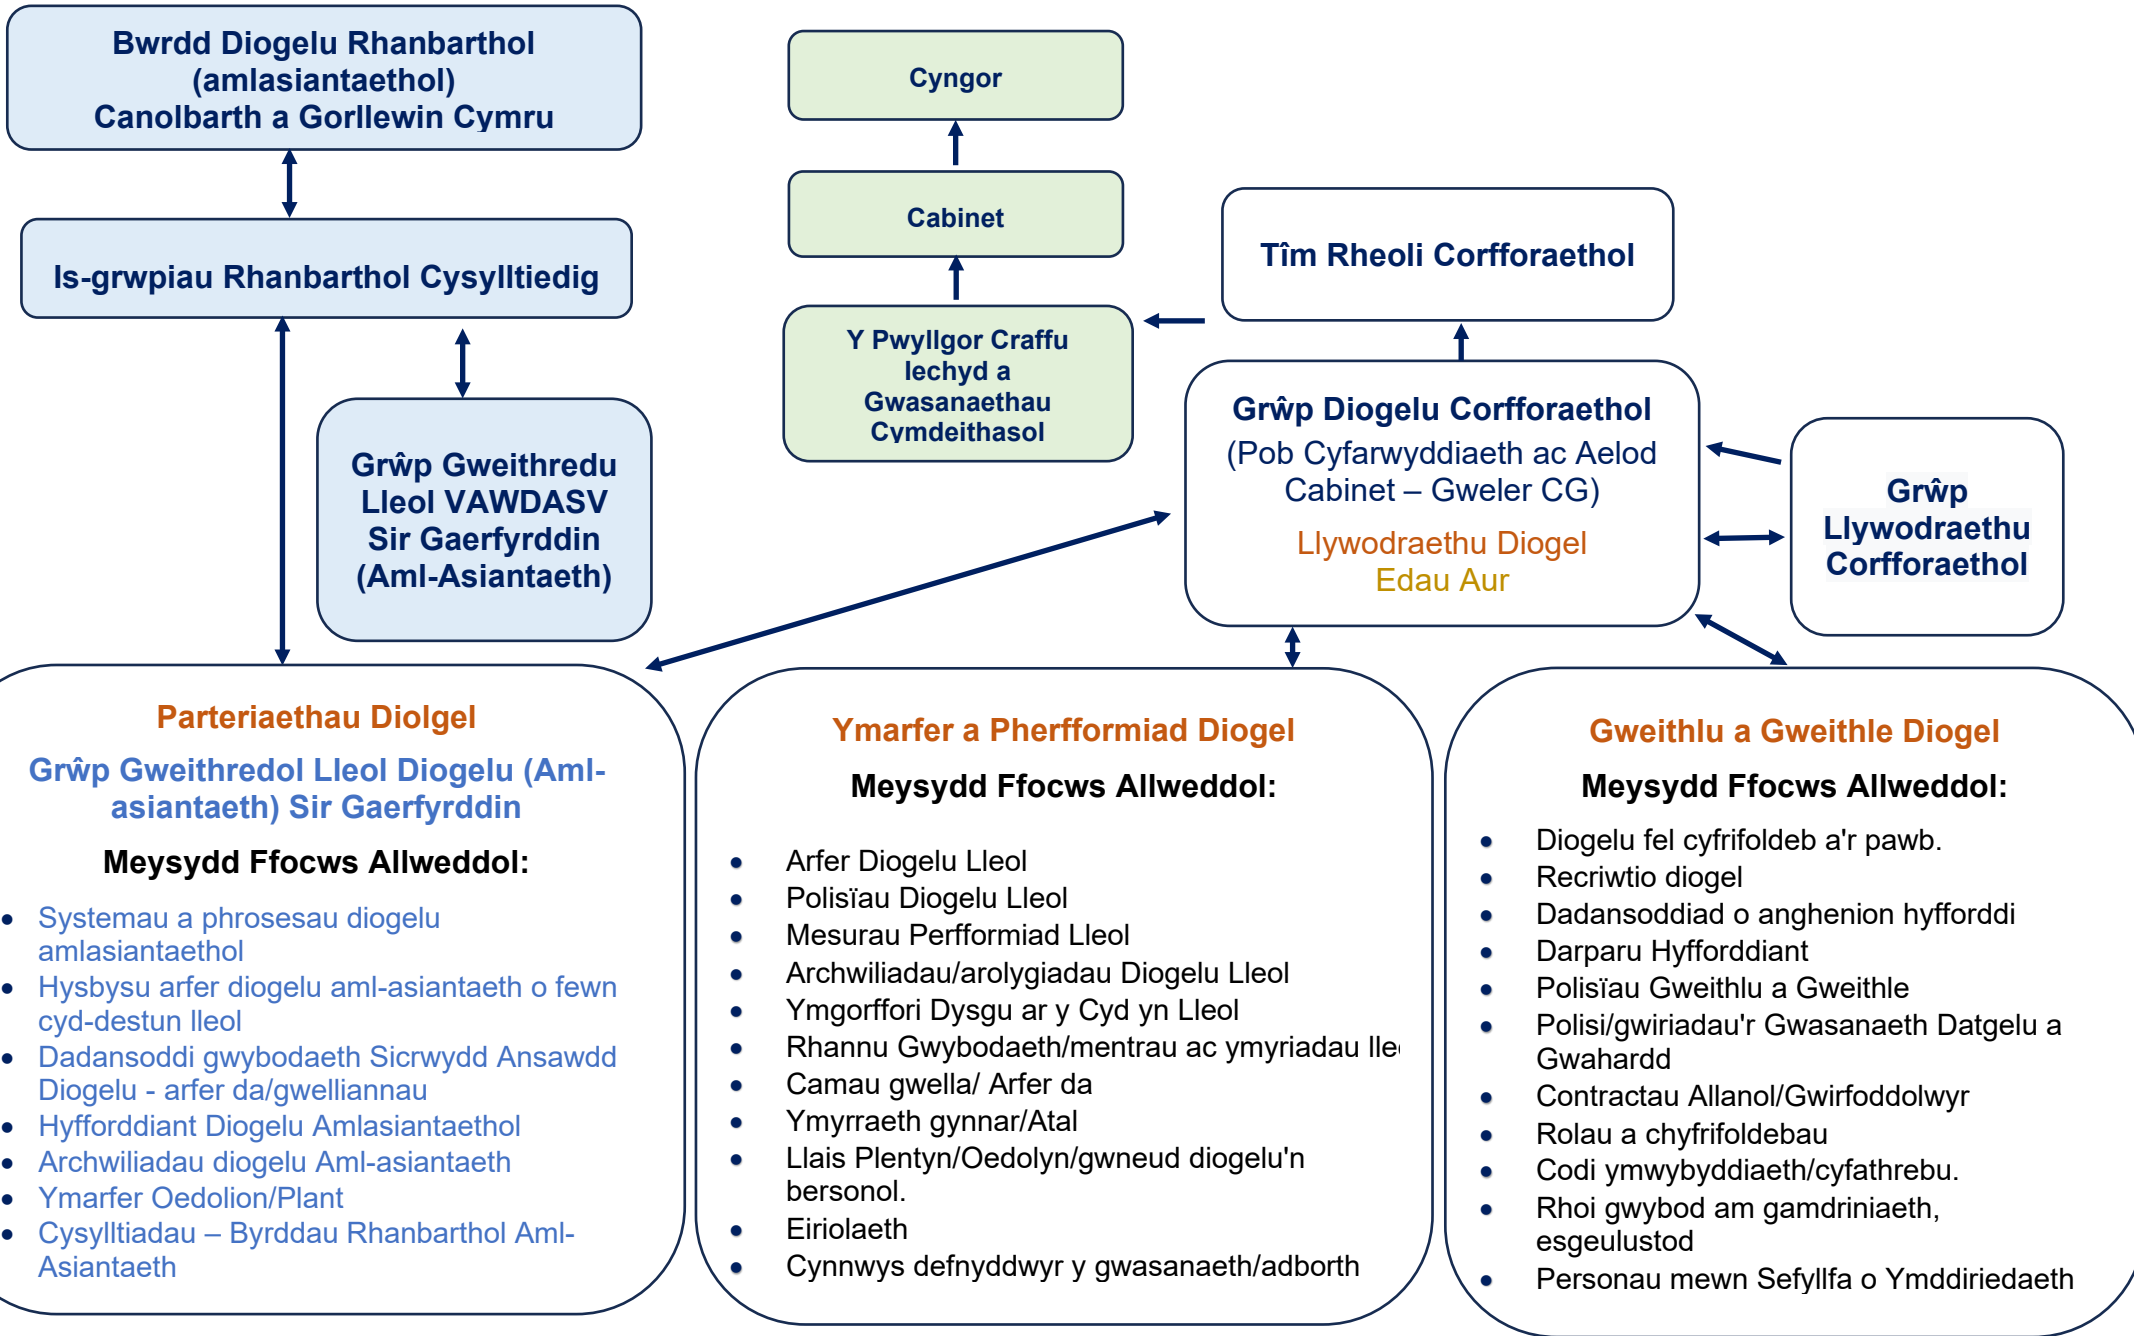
Bwrdd Diogelu Rhanbarthol (amlasiantaethol) Canolbarth a Gorllewin Cymru

Is-grwpiau Rhanbarthol Cysylltiedig

Grŵp Gweithredu Lleol VAWDASV Sir Gaerfyrddin (Aml-Asiantaeth)

Cyngor

Cabinet

Y Pwyllgor Craffu Iechyd a Gwasanaethau Cymdeithasol

Tîm Rheoli Corfforaethol

Grŵp Diogelu Corfforaethol (Pob Cyfarwyddiaeth ac Aelod Cabinet – Gweler CG)

Llywodraethu Diogel
Edau Aur

Grŵp Llywodraethu Corfforaethol

Parteriaethau Diolgel

Grŵp Gweithredol Lleol Diogelu (Aml-asiantaeth) Sir Gaerfyrddin

Meysydd Ffocws Allweddol:

- Systemau a phrosesau diogelu amlasiantaethol
- Hysbysu arfer diogelu aml-asiantaeth o fewn cyd-destun lleol
- Dadansoddi gwybodaeth Sicrwydd Ansawdd Diogelu - arfer da/gwelliannau
- Hyfforddiant Diogelu Amlasiantaethol
- Archwiliadau diogelu Aml-asiantaeth
- Ymarfer Oedolion/Plant
- Cysylltiadau – Byrddau Rhanbarthol Aml-Asiantaeth

Ymarfer a Pherfformiad Diogel

Meysydd Ffocws Allweddol:

- Arfer Diogelu Lleol
- Polisïau Diogelu Lleol
- Mesurau Perfformiad Lleol
- Archwiliadau/arolygiadau Diogelu Lleol
- Ymgorffori Dysgu ar y Cyd yn Lleol
- Rhannu Gwybodaeth/mentrau ac ymyriadau lle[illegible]
- Camau gwella/ Arfer da
- Ymyrraeth gynnar/Atal
- Llais Plentyn/Oedolyn/gwneud diogelu'n bersonol.
- Eiriolaeth
- Cynnwys defnyddwyr y gwasanaeth/adborth

Gweithlu a Gweithle Diogel

Meysydd Ffocws Allweddol:

- Diogelu fel cyfrifoldeb a'r pawb.
- Recriwtio diogel
- Dadansoddiad o anghenion hyfforddi
- Darparu Hyfforddiant
- Polisïau Gweithlu a Gweithle
- Polisi/gwiriadau'r Gwasanaeth Datgelu a Gwahardd
- Contractau Allanol/Gwirfoddolwyr
- Rolau a chyfrifoldebau
- Codi ymwybyddiaeth/cyfathrebu.
- Rhoi gwybod am gamdriniaeth, esgeulustod
- Personau mewn Sefyllfa o Ymddiriedaeth